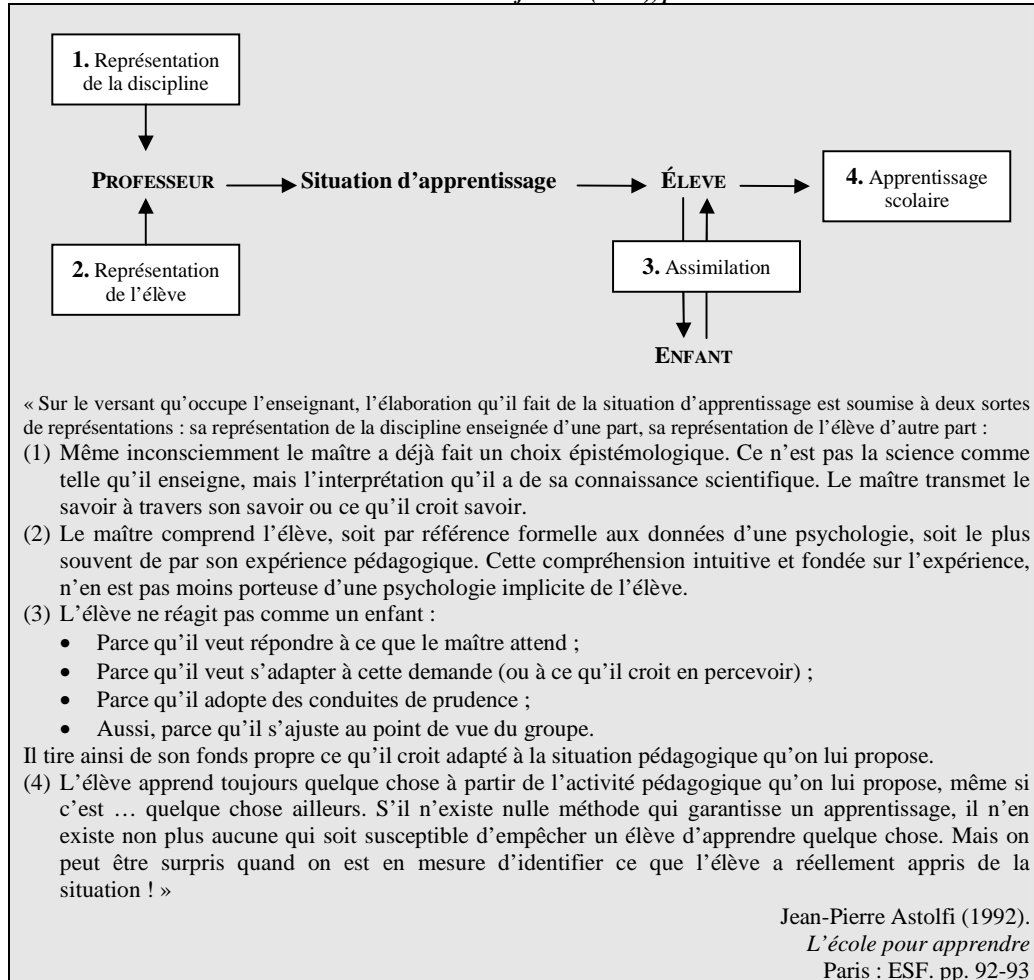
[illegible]

**1.** Représentation de la discipline

PROFESSEUR → Situation d'apprentissage → ÉLEVE → **4.** Apprentissage scolaire

**2.** Représentation de l'élève

**3.** Assimilation

ENFANT

« Sur le versant qu'occupe l'enseignant, l'élaboration qu'il fait de la situation d'apprentissage est soumise à deux sortes de représentations : sa représentation de la discipline enseignée d'une part, sa représentation de l'élève d'autre part :

(1) Même inconsciemment le maître a déjà fait un choix épistémologique. Ce n'est pas la science comme telle qu'il enseigne, mais l'interprétation qu'il a de sa connaissance scientifique. Le maître transmet le savoir à travers son savoir ou ce qu'il croit savoir.

(2) Le maître comprend l'élève, soit par référence formelle aux données d'une psychologie, soit le plus souvent de par son expérience pédagogique. Cette compréhension intuitive et fondée sur l'expérience, n'en est pas moins porteuse d'une psychologie implicite de l'élève.

(3) L'élève ne réagit pas comme un enfant :
- Parce qu'il veut répondre à ce que le maître attend ;
- Parce qu'il veut s'adapter à cette demande (ou à ce qu'il croit en percevoir) ;
- Parce qu'il adopte des conduites de prudence ;
- Aussi, parce qu'il s'ajuste au point de vue du groupe.

Il tire ainsi de son fonds propre ce qu'il croit adapté à la situation pédagogique qu'on lui propose.

(4) L'élève apprend toujours quelque chose à partir de l'activité pédagogique qu'on lui propose, même si c'est … quelque chose ailleurs. S'il n'existe nulle méthode qui garantisse un apprentissage, il n'en existe non plus aucune qui soit susceptible d'empêcher un élève d'apprendre quelque chose. Mais on peut être surpris quand on est en mesure d'identifier ce que l'élève a réellement appris de la situation ! »

Jean-Pierre Astolfi (1992).
*L'école pour apprendre*
Paris : ESF, pp. 92-93